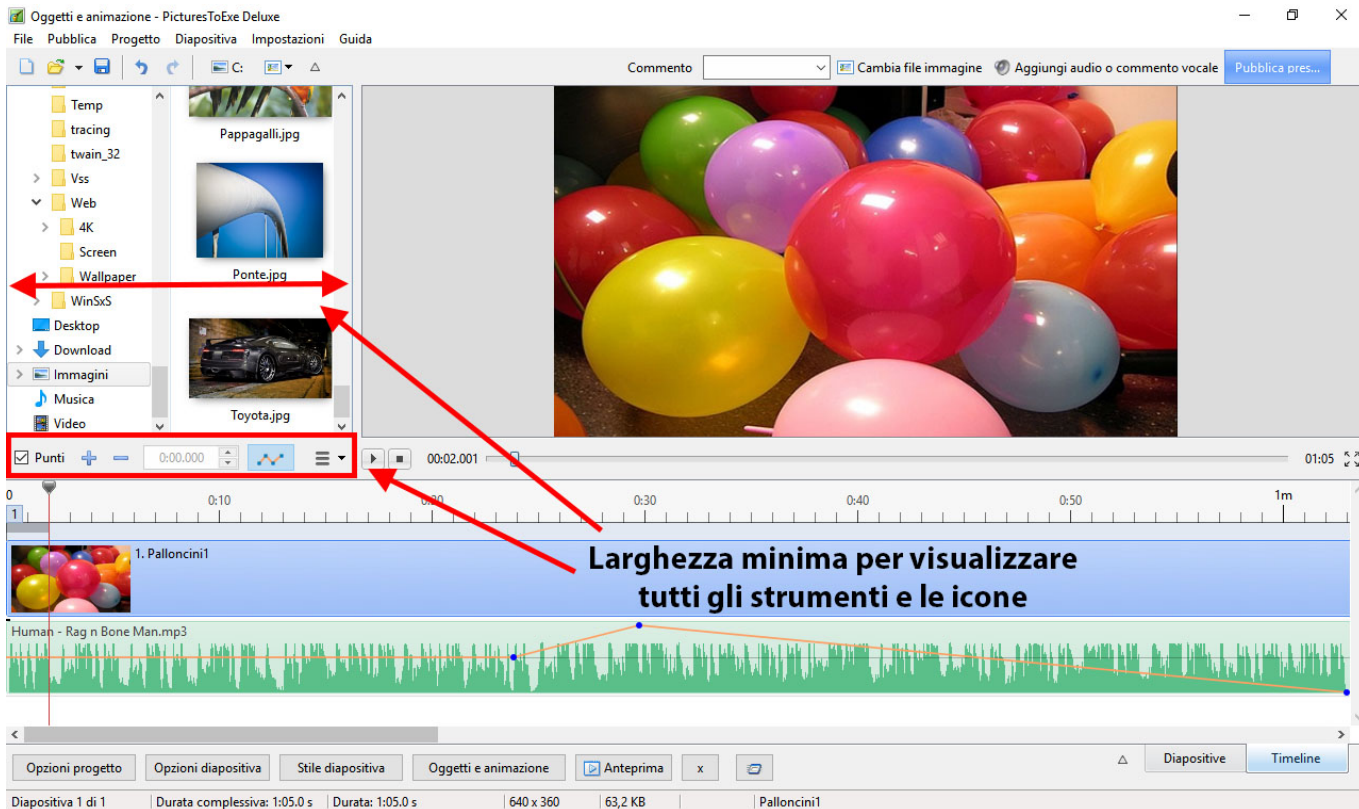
Oggetti e animazione - PicturesToExe Deluxe

File Pubblica Progetto Diapositiva Impostazioni Guida

C:

Commento

Cambia file immagine Aggiungi audio o commento vocale Pubblica pres...

Temp
tracing
twain_32
Vss
Web
4K
Screen
Wallpaper
WinSxS
Desktop
Download
Immagini
Musica
Video

Pappagalli.jpg
Ponte.jpg
Toyota.jpg

Punti 0:00.000

00:02.001 01:05

0 0:10 0:20 0:30 0:40 0:50 1m

1

1. Palloncini1

Larghezza minima per visualizzare tutti gli strumenti e le icone

Human - Rag n Bone Man.mp3

Opzioni progetto Opzioni diapositiva Stile diapositiva Oggetti e animazione Anteprima x Diapositive Timeline

Diapositiva 1 di 1 Durata complessiva: 1:05.0 s Durata: 1:05.0 s 640 x 360 63,2 KB Palloncini1